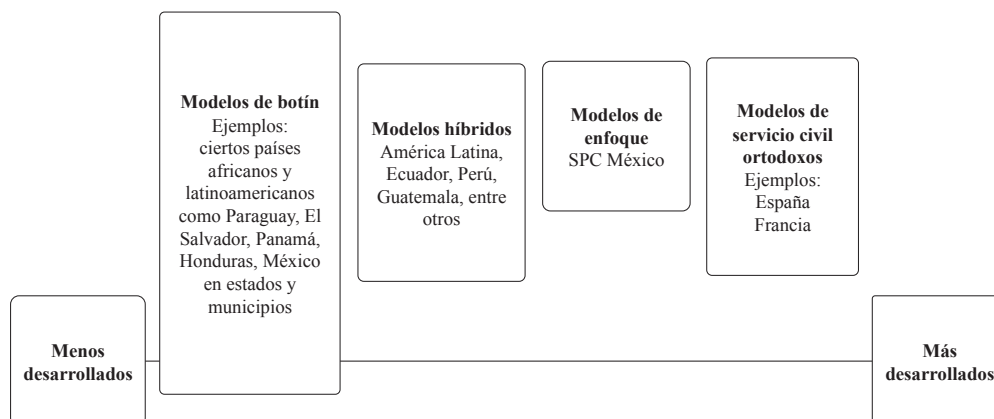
**Modelos de botín**
Ejemplos: ciertos países africanos y latinoamericanos como Paraguay, El Salvador, Panamá, Honduras, México en estados y municipios

**Modelos híbridos**
América Latina, Ecuador, Perú, Guatemala, entre otros

**Modelos de enfoque**
SPC México

**Modelos de servicio civil ortodoxos**
Ejemplos:
España
Francia

**Menos desarrollados**

**Más desarrollados**